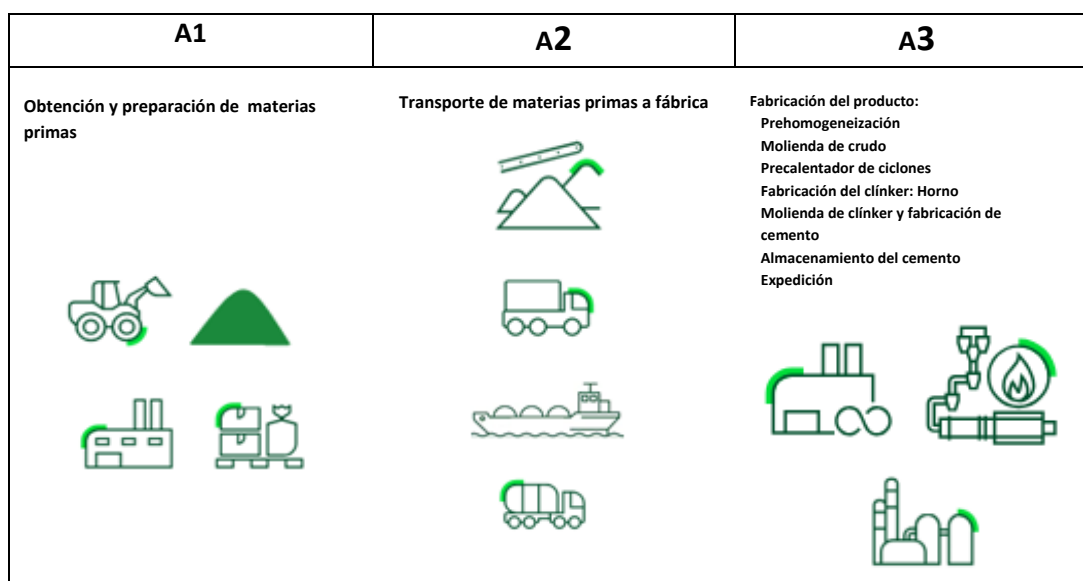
| A1 | A2 | A3 |
|---|---|---|
| Obtención y preparación de materias primas | Transporte de materias primas a fábrica | Fabricación del producto: Prehomogeneización Molienda de crudo Precalentador de ciclones Fabricación del clínker: Horno Molienda de clínker y fabricación de cemento Almacenamiento del cemento Expedición |